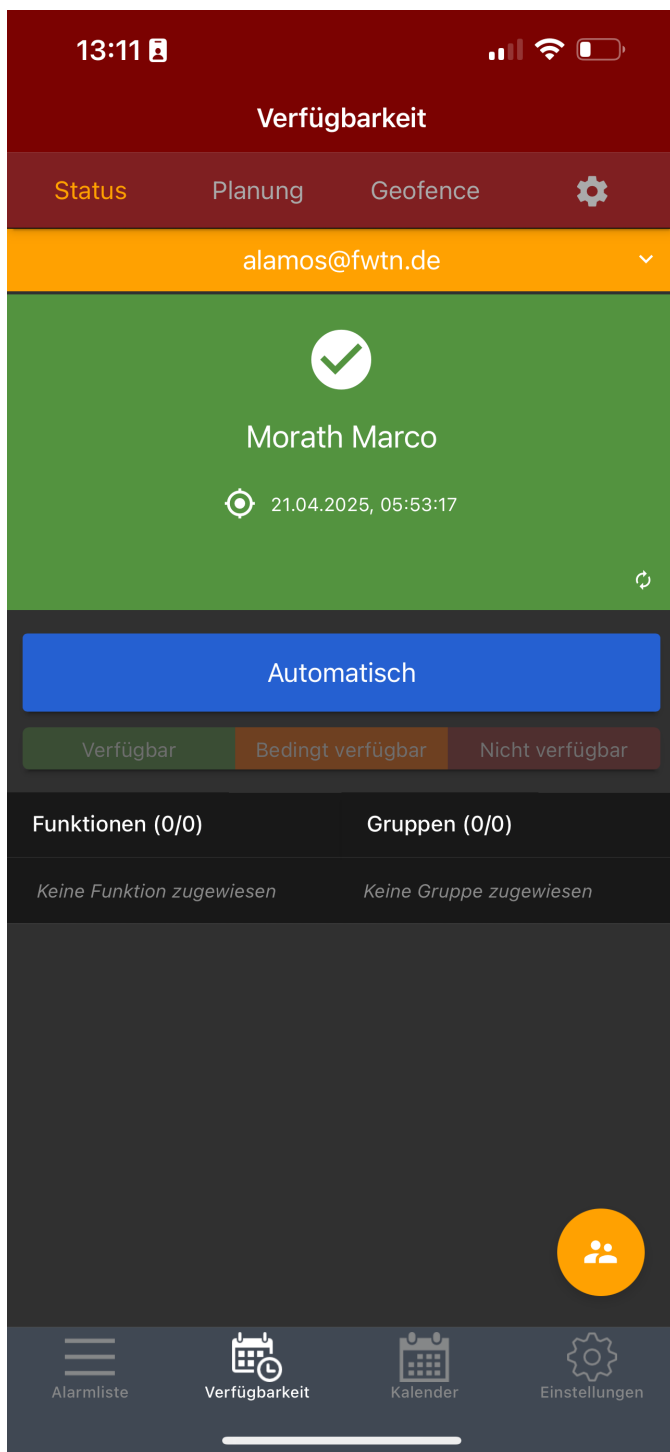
13:11

Verfügbarkeit

Status Planung Geofence

alamos@fwtn.de

Morath Marco

21.04.2025, 05:53:17

Automatisch

Verfügbar Bedingt verfügbar Nicht verfügbar

Funktionen (0/0)

Gruppen (0/0)

Keine Funktion zugewiesen

Keine Gruppe zugewiesen

Alarmliste Verfügbarkeit Kalender Einstellungen